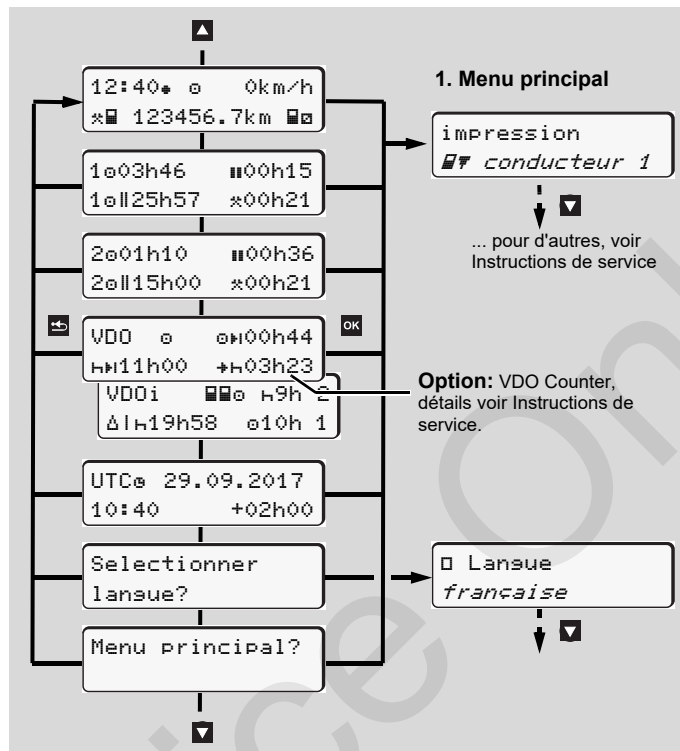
12:40 ⊙ 0km/h
123456.7km

1⊙03h46 00h15
1⊙‖25h57 00h21

2⊙01h10 00h36
2⊙‖15h00 00h21

VDO ⊙ ⊙00h44
11h00 03h23

VDOi ⊙ 9h 2
Δ|19h58 ⊙10h 1

UTC 29.09.2017
10:40 +02h00

Selectionner langue?

Menu principal?

1. Menu principal

impression
conducteur 1

... pour d'autres, voir Instructions de service

**Option:** VDO Counter, détails voir Instructions de service.

Langue
française